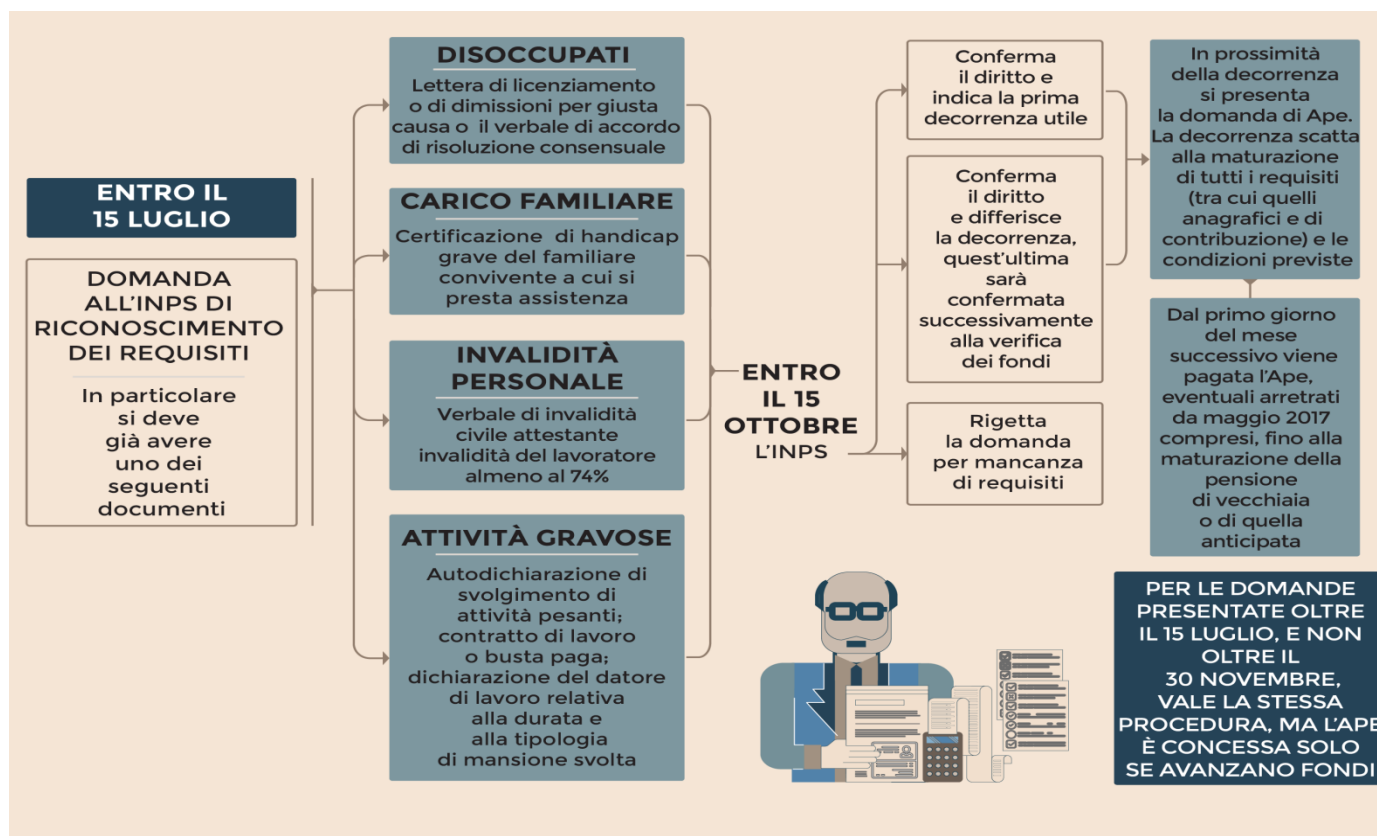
ENTRO IL 15 LUGLIO

DOMANDA ALL'INPS DI RICONOSCIMENTO DEI REQUISITI

In particolare si deve già avere uno dei seguenti documenti

DISOCCUPATI

Lettera di licenziamento o di dimissioni per giusta causa o il verbale di accordo di risoluzione consensuale

CARICO FAMILIARE

Certificazione di handicap grave del familiare convivente a cui si presta assistenza

INVALIDITÀ PERSONALE

Verbale di invalidità civile attestante invalidità del lavoratore almeno al 74%

ATTIVITÀ GRAVOSE

Autodichiarazione di svolgimento di attività pesanti; contratto di lavoro o busta paga; dichiarazione del datore di lavoro relativa alla durata e alla tipologia di mansione svolta

ENTRO IL 15 OTTOBRE L'INPS

Conferma il diritto e indica la prima decorrenza utile

Conferma il diritto e differisce la decorrenza, quest'ultima sarà confermata successivamente alla verifica dei fondi

Rigetta la domanda per mancanza di requisiti

In prossimità della decorrenza si presenta la domanda di Ape. La decorrenza scatta alla maturazione di tutti i requisiti (tra cui quelli anagrafici e di contribuzione) e le condizioni previste

Dal primo giorno del mese successivo viene pagata l'Ape, eventuali arretrati da maggio 2017 compresi, fino alla maturazione della pensione di vecchiaia o di quella anticipata

PER LE DOMANDE PRESENTATE OLTRE IL 15 LUGLIO, E NON OLTRE IL 30 NOVEMBRE, VALE LA STESSA PROCEDURA, MA L'APE È CONCESSA SOLO SE AVANZANO FONDI